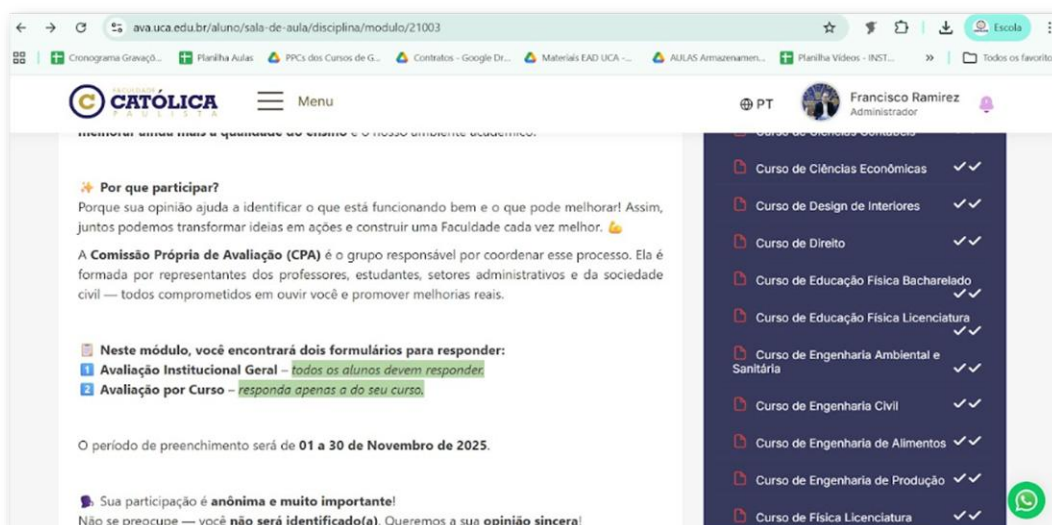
ava.uca.edu.br/aluno/sala-de-aula/disciplina/modulo/21003

Escola

Cronograma Gravaçõ... Planilha Aulas PPCs dos Cursos de G... Contratos - Google Dr... Materiais EAD UCA -... AULAS Armazenamen... Planilha Vídeos - INST... » Todos os favoritos

FACULDADE CATÓLICA PAULISTA Menu

PT Francisco Ramirez Administrador

melhorar ainda mais a qualidade do ensino e o nosso ambiente acadêmico.

Por que participar?
Porque sua opinião ajuda a identificar o que está funcionando bem e o que pode melhorar! Assim, juntos podemos transformar ideias em ações e construir uma Faculdade cada vez melhor.

A Comissão Própria de Avaliação (CPA) é o grupo responsável por coordenar esse processo. Ela é formada por representantes dos professores, estudantes, setores administrativos e da sociedade civil — todos comprometidos em ouvir você e promover melhorias reais.

Neste módulo, você encontrará dois formulários para responder:
1 Avaliação Institucional Geral – todos os alunos devem responder.
2 Avaliação por Curso – responda apenas a do seu curso.

O período de preenchimento será de 01 a 30 de Novembro de 2025.

Sua participação é anônima e muito importante!
Não se preocupe — você não será identificado(a). Queremos a sua opinião sincera!

Curso de Ciências Contábeis
Curso de Ciências Econômicas
Curso de Design de Interiores
Curso de Direito
Curso de Educação Física Bacharelado
Curso de Educação Física Licenciatura
Curso de Engenharia Ambiental e Sanitária
Curso de Engenharia Civil
Curso de Engenharia de Alimentos
Curso de Engenharia de Produção
Curso de Física Licenciatura